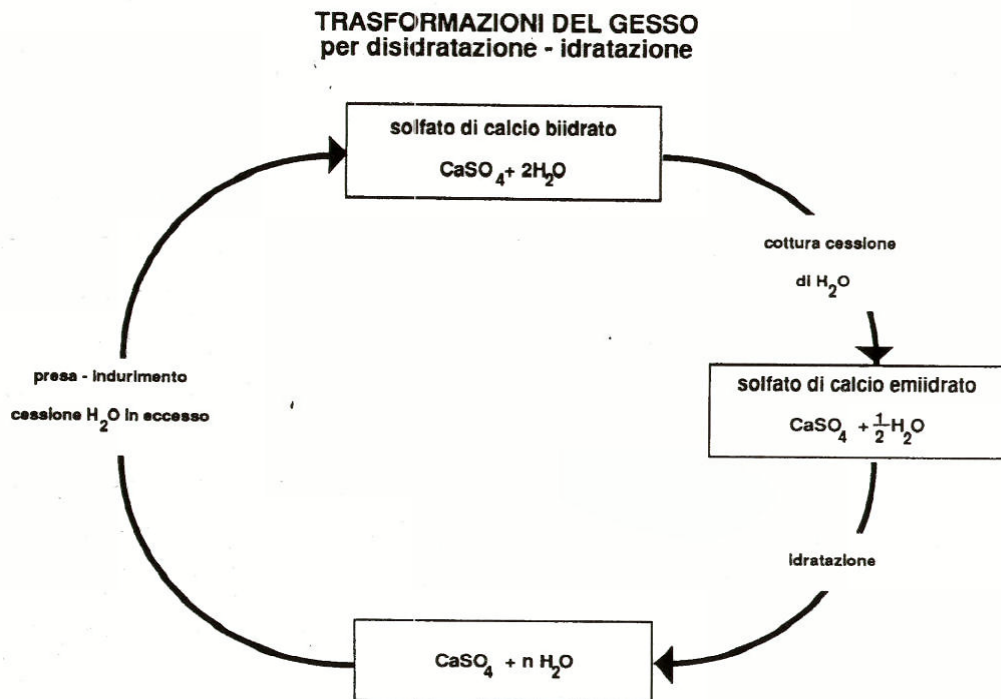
TRASFORMAZIONI DEL GESSO
per disidratazione - idratazione

solfato di calcio biidrato
$CaSO_4 + 2H_2O$

cottura cessione di $H_2O$

solfato di calcio emiidrato
$CaSO_4 + \frac{1}{2}H_2O$

idratazione

$CaSO_4 + n H_2O$

presa - indurimento
cessione $H_2O$ in eccesso